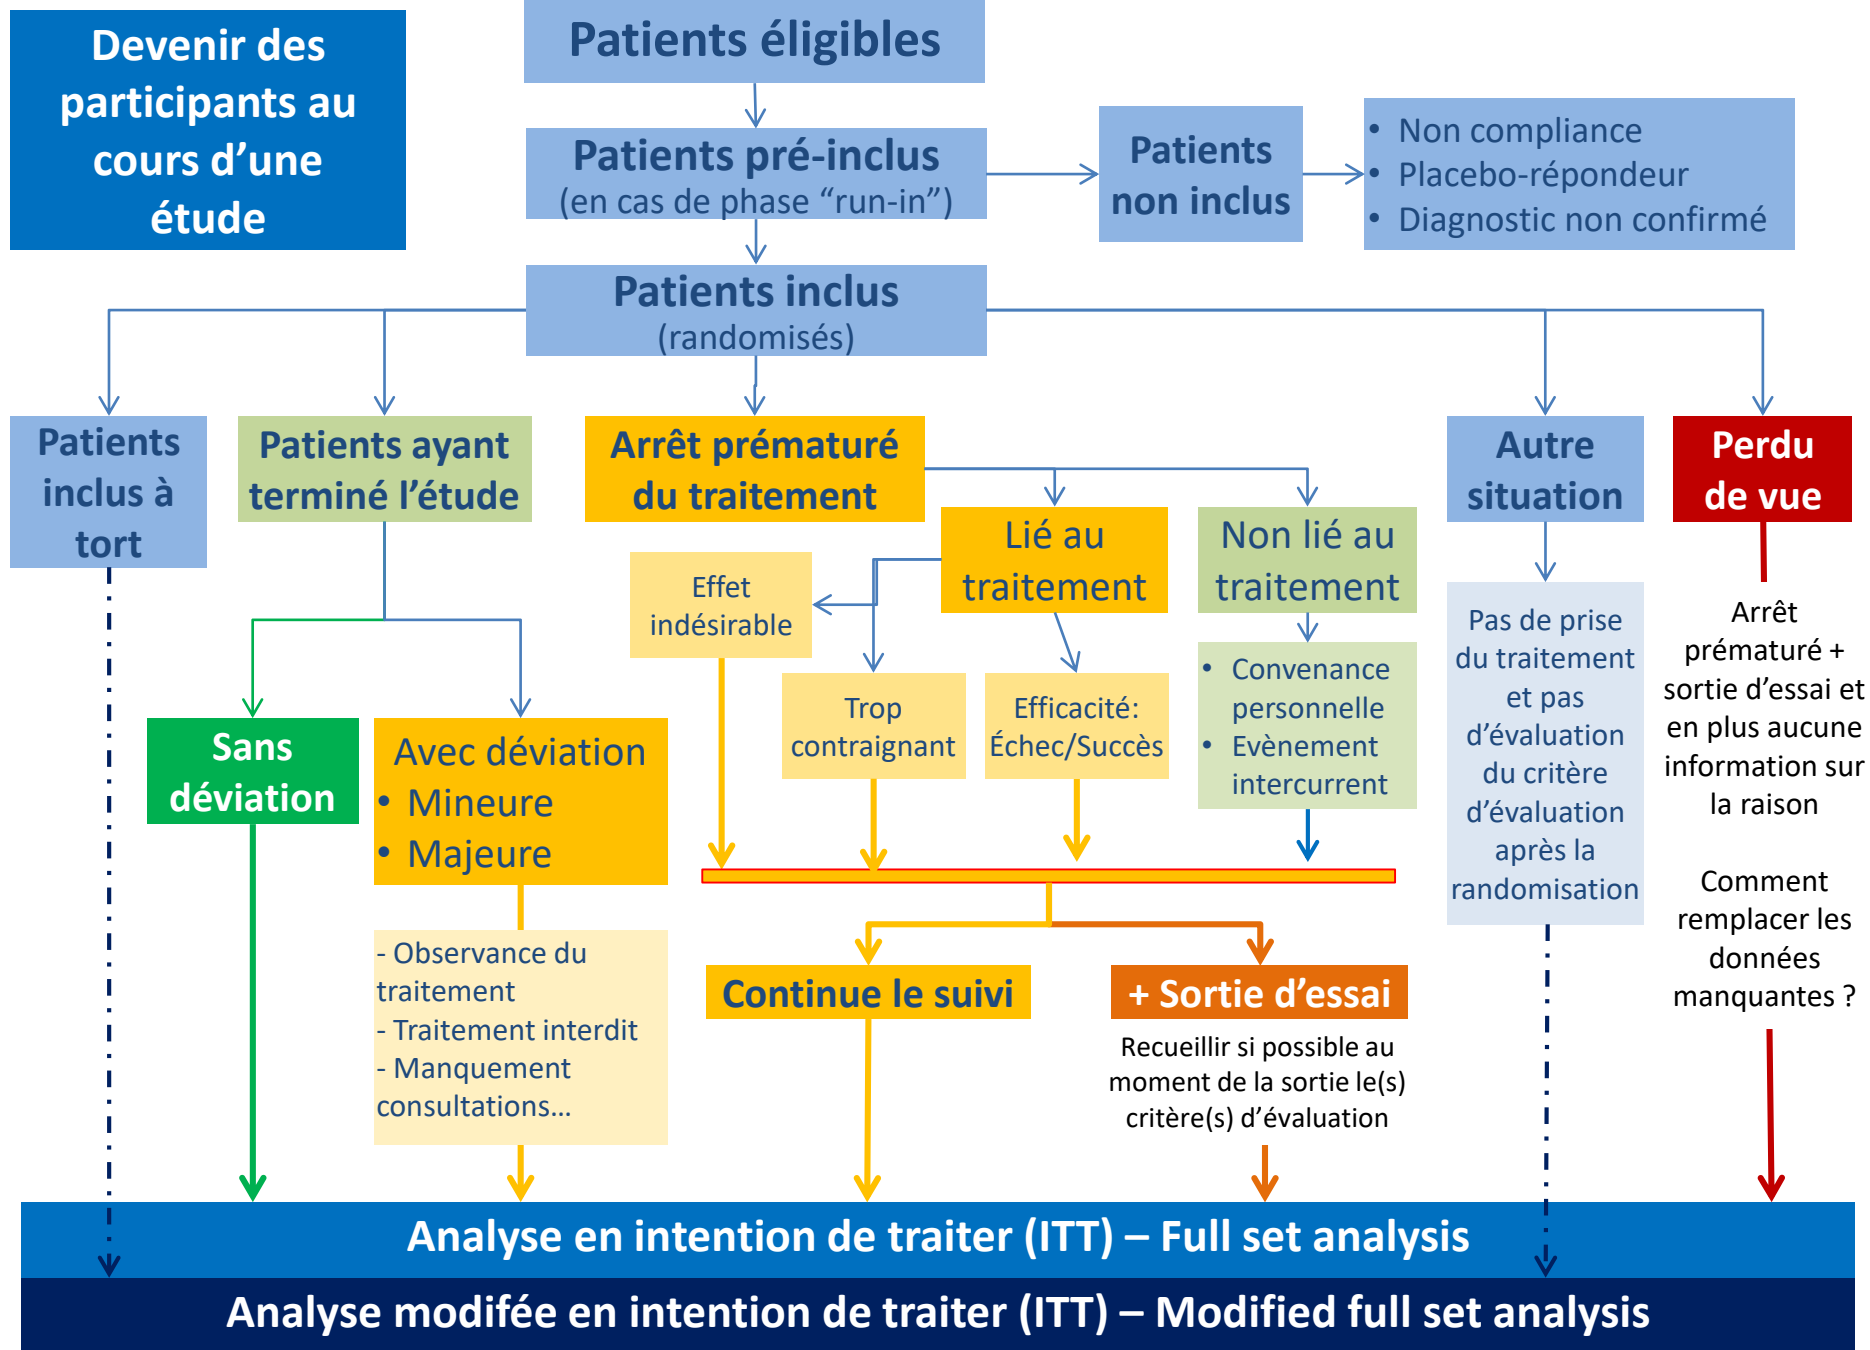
Devenir des participants au cours d’une étude

Patients éligibles

Patients pré-inclus
(en cas de phase “run-in”)

Patients non inclus

- Non compliance
- Placebo-répondeur
- Diagnostic non confirmé

Patients inclus
(randomisés)

Patients inclus à tort

Patients ayant terminé l’étude

Arrêt prématuré du traitement

Autre situation

Perdu de vue

Lié au traitement

Non lié au traitement

Effet indésirable

Trop contraignant

Efficacité: Échec/Succès

- Convenance personnelle
- Evènement intercurrent

Pas de prise du traitement et pas d’évaluation du critère d’évaluation après la randomisation

Arrêt prématuré + sortie d’essai et en plus aucune information sur la raison

Comment remplacer les données manquantes ?

Sans déviation

Avec déviation
- Mineure
- Majeure

- Observance du traitement
- Traitement interdit
- Manquement consultations…

Continue le suivi

+ Sortie d’essai

Recueillir si possible au moment de la sortie le(s) critère(s) d’évaluation

Analyse en intention de traiter (ITT) – Full set analysis

Analyse modifée en intention de traiter (ITT) – Modified full set analysis